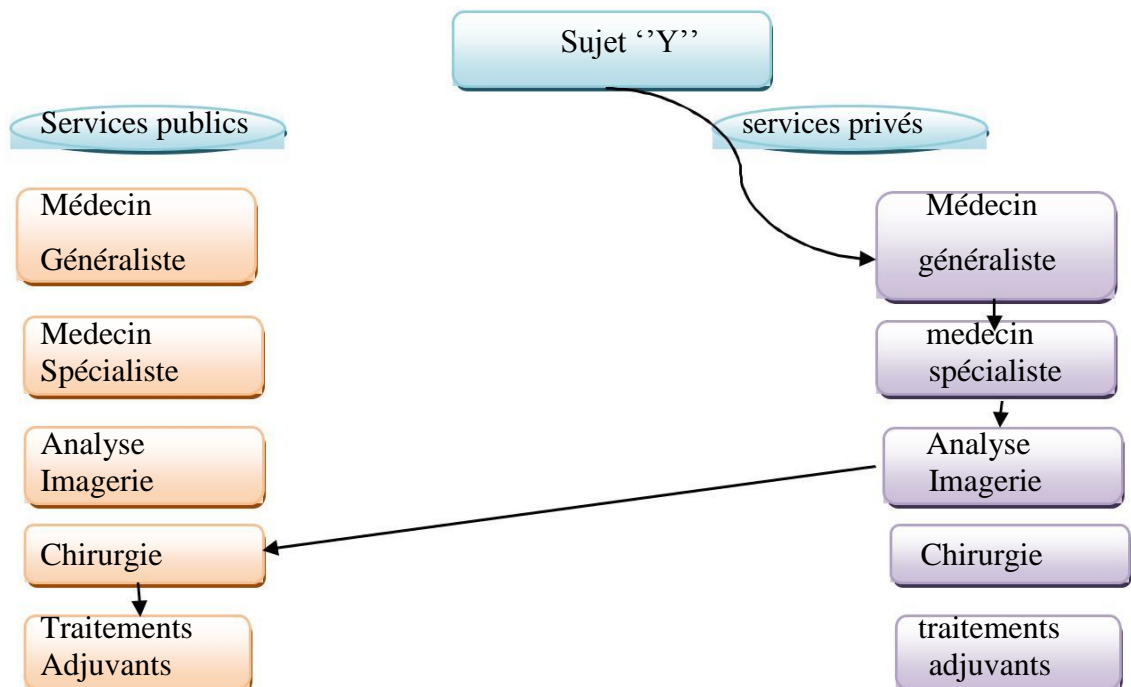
Sujet ''Y''

Services publics

services privés

Médecin Généraliste

Medecin Spécialiste

Analyse Imagerie

Chirurgie

Traitements Adjuvants

Médecin généraliste

medecin spécialiste

Analyse Imagerie

Chirurgie

traitements adjuvants